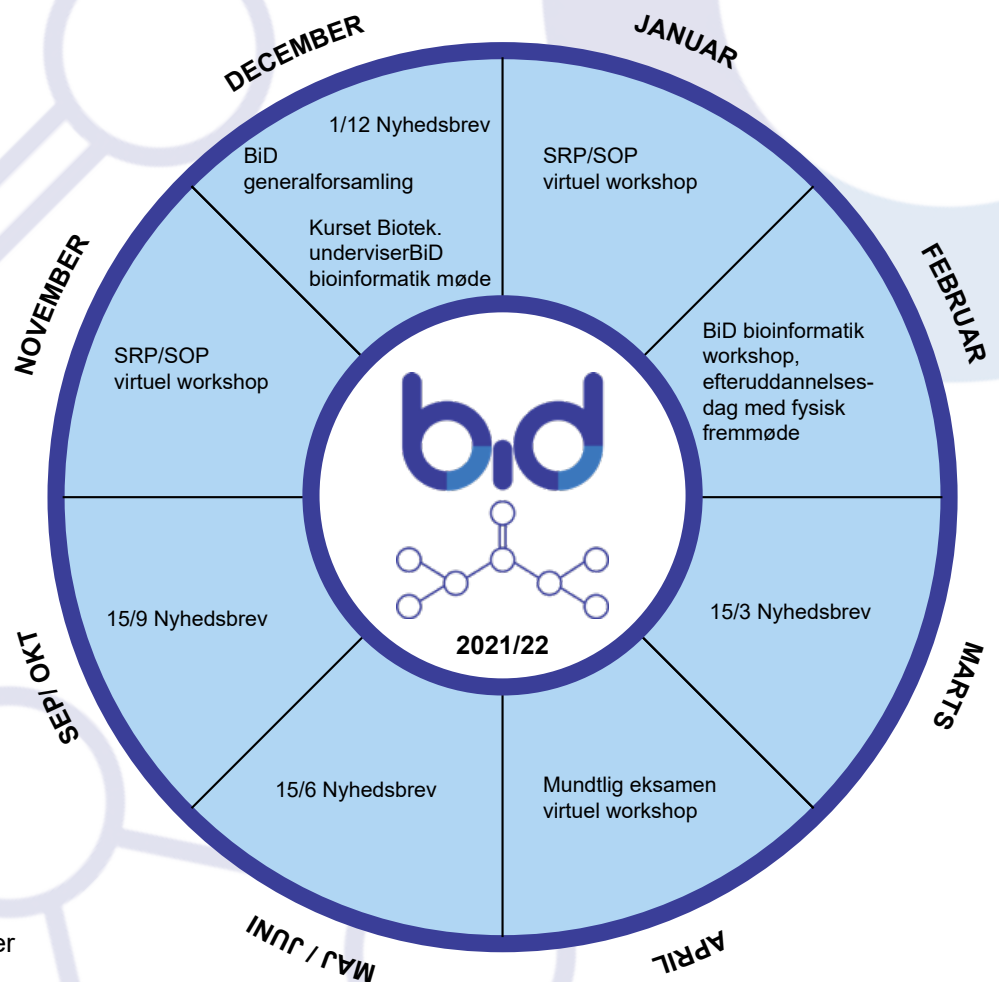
DECEMBER

1/12 Nyhedsbrev

BiD generalforsamling

Kurset Biotek. underviserBiD bioinformatik møde

JANUAR

SRP/SOP virtuel workshop

FEBRUAR

BiD bioinformatik workshop, efteruddannelsesdag med fysisk fremmøde

MARTS

15/3 Nyhedsbrev

APRIL

Mundtlig eksamen virtuel workshop

MAJ / JUNI

15/6 Nyhedsbrev

SEP/ OKT

15/9 Nyhedsbrev

NOVEMBER

SRP/SOP virtuel workshop

BiD

2021/22

er